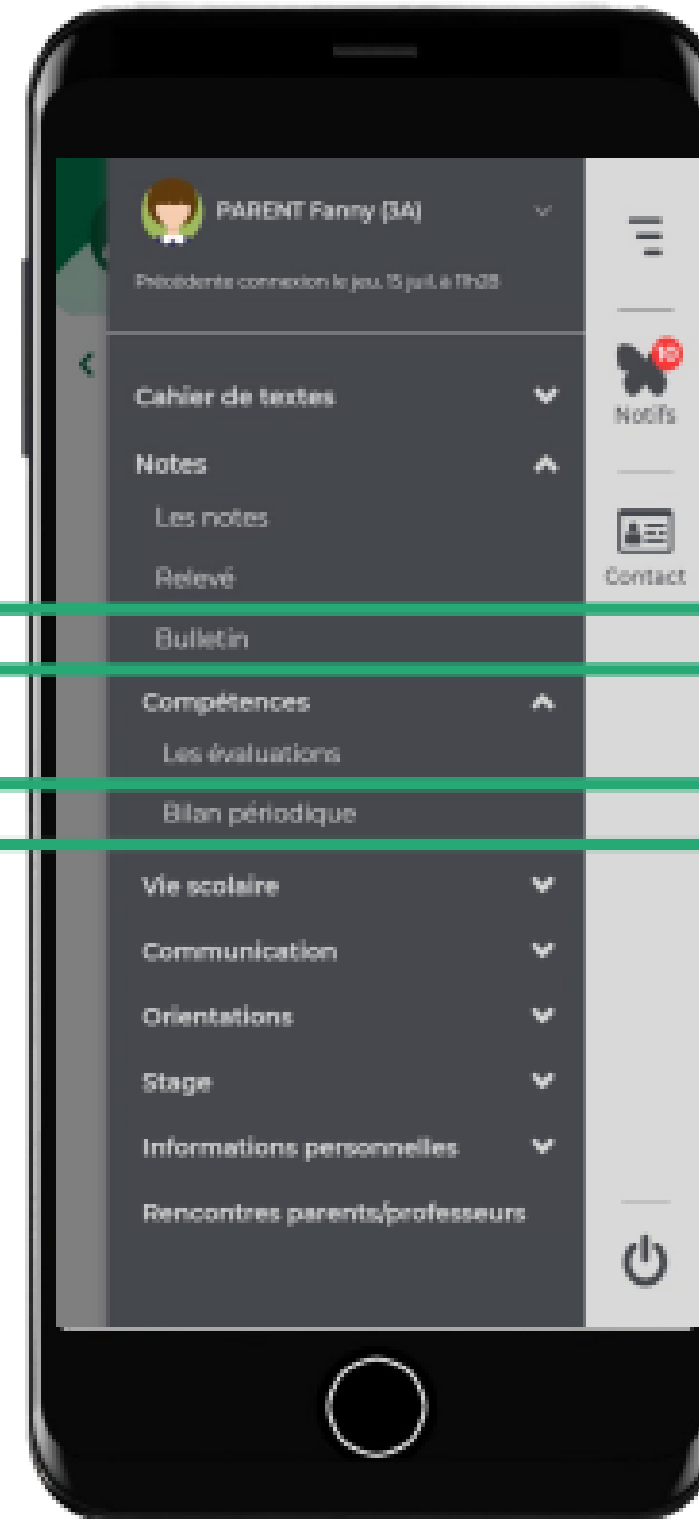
PARENT Fanny (3A)

Précédente connexion le jeu. 13 juil. à 11h28

Cahier de textes

Notes

Les notes

Relevé

Bulletin

Compétences

Les évaluations

Bilan périodique

Vie scolaire

Communication

Orientations

Stage

Informations personnelles

Rencontres parents/professeurs

10

Notifs

Contact